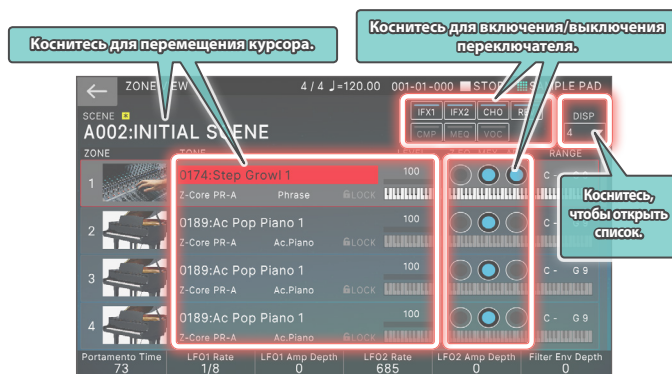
Коснитесь для перемещения курсора.

Коснитесь для включения/выключения переключателя.

ZONE VIEW 4 / 4 ♩=120.00 001-01-000 STOP SAMPLE PAD

SCENE
A002:INITIAL SCENE

IFX1 IFX2 CHO REV
CMP MEQ VOC

DISP
4

ZONE
RANGE

1
0174:Step Growl 1
100
Z-Core PR-A Phrase LOCK
C -

2
0189:Ac Pop Piano 1
100
Z-Core PR-A Ac.Piano LOCK
C -

3
0189:Ac Pop Piano 1
100
Z-Core PR-A Ac.Piano LOCK
C - G 9

4
0189:Ac Pop Piano 1
100
Z-Core PR-A Ac.Piano LOCK
C - G 9

Коснитесь, чтобы открыть список.

| Portamento Time | LFO1 Rate | LFO1 Amp Depth | LFO2 Rate | LFO2 Amp Depth | Filter Env Depth |
|---|---|---|---|---|---|
| 73 | 1/8 | 0 | 685 | 0 | 0 |